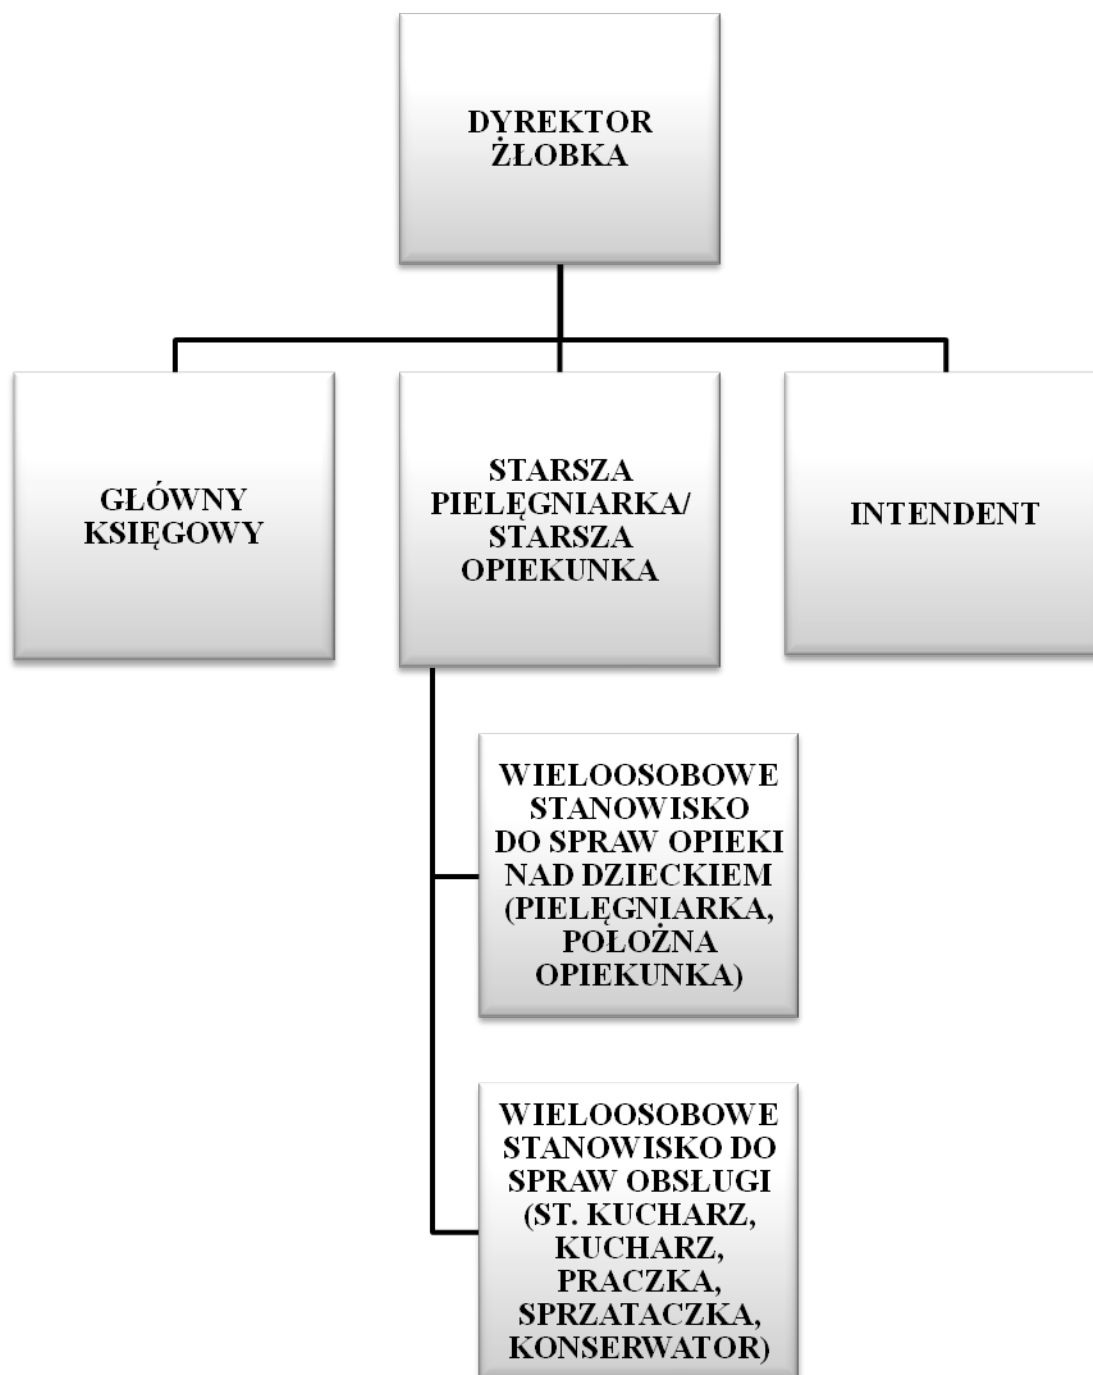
DYREKTOR ŻŁOBKA

GŁÓWNY KSIĘGOWY

STARSZA PIELĘGNIARKA/ STARSZA OPIEKUNKA

INTENDENT

WIELOOSOBOWE STANOWISKO DO SPRAW OPIEKI NAD DZIECKIEM (PIELĘGNIARKA, POŁOŻNA OPIEKUNKA)

WIELOOSOBOWE STANOWISKO DO SPRAW OBSŁUGI (ST. KUCHARZ, KUCHARZ, PRACZKA, SPRZATACZKA, KONSERWATOR)